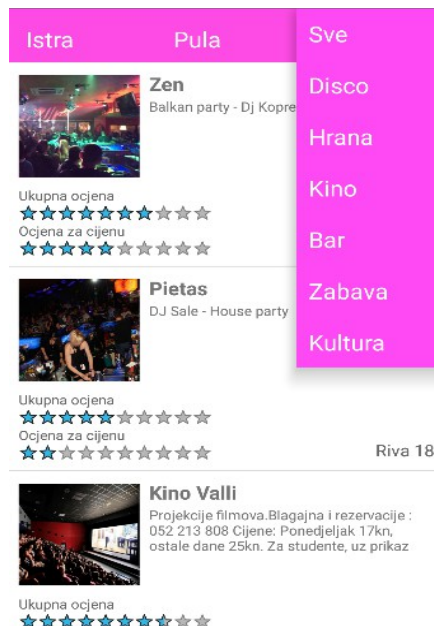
Istra
Pula

Sve
Disco
Hrana
Kino
Bar
Zabava
Kultura

Zen
Balkan party - Dj Kopre

Ukupna ocjena
Ocjena za cijenu

Pietas
DJ Sale - House party

Ukupna ocjena
Ocjena za cijenu
Riva 18

Kino Valli
Projekcije filmova.Blagajna i rezervacije : 052 213 808 Cijene: Ponedjeljak 17kn, ostale dane 25kn. Za studente, uz prikaz

Ukupna ocjena